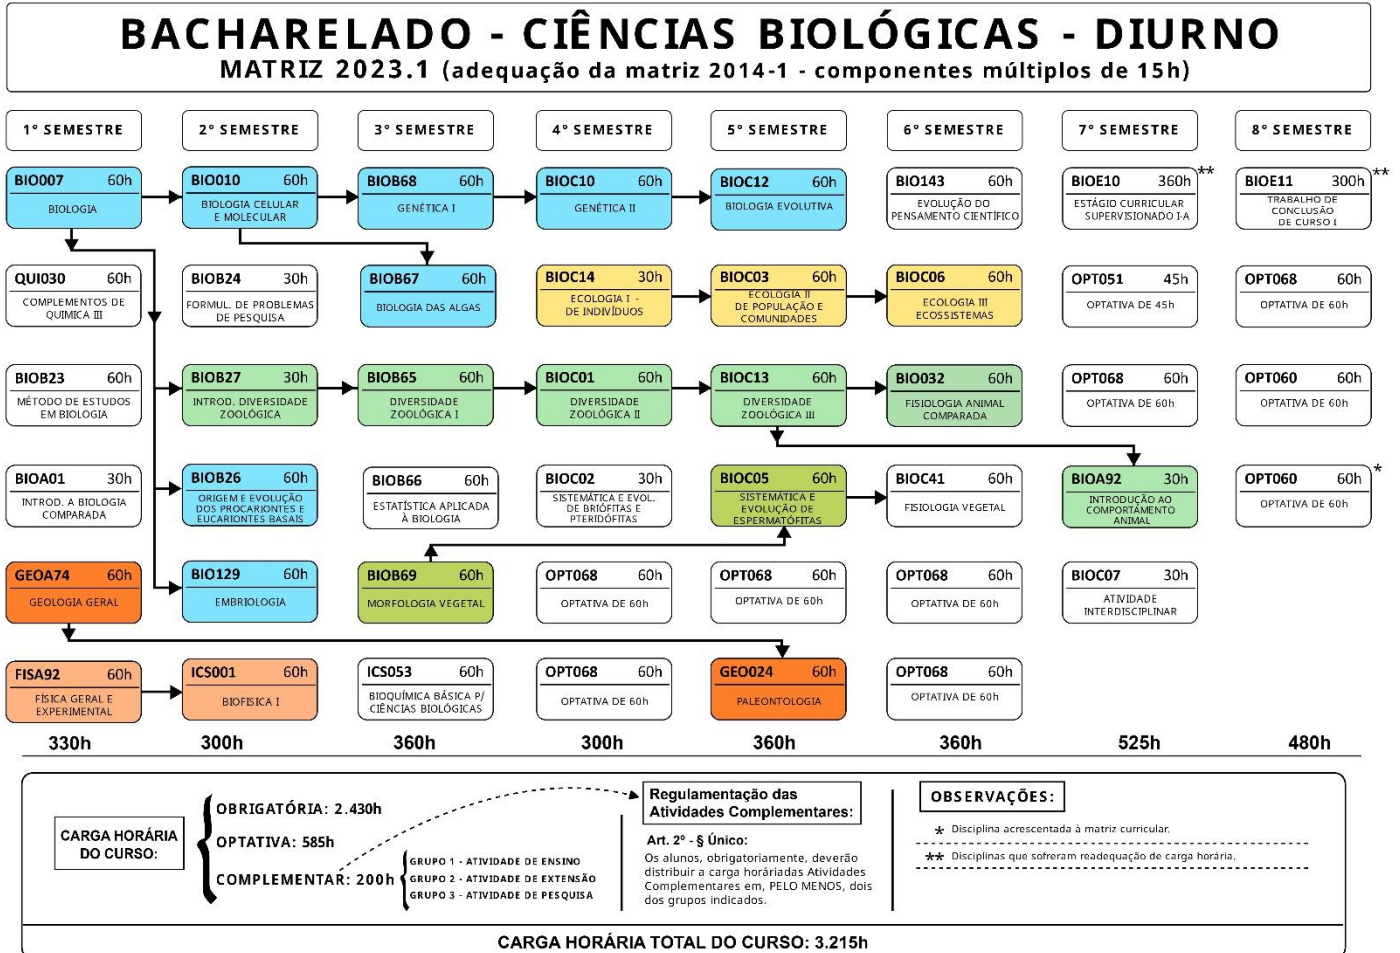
BACHARELADO - CIÊNCIAS BIOLÓGICAS - DIURNO
MATRIZ 2023.1 (adequação da matriz 2014-1 - componentes múltiplos de 15h)

1° SEMESTRE
BIO007 60h BIOLOGIA
QUI030 60h COMPLEMENTOS DE QUÍMICA III
BIOB23 60h MÉTODO DE ESTUDOS EM BIOLOGIA
BIOA01 30h INTROD. A BIOLOGIA COMPARADA
GEOA74 60h GEOLOGIA GERAL
FISA92 60h FÍSICA GERAL E EXPERIMENTAL
330h

2° SEMESTRE
BIO010 60h BIOLOGIA CELULAR E MOLECULAR
BIOB24 30h FORMUL. DE PROBLEMAS DE PESQUISA
BIOB27 30h INTROD. DIVERSIDADE ZOOLÓGICA
BIOB26 60h ORIGEM E EVOLUÇÃO DOS PROCARIONTES E EUCARIONTES BASAIS
BIO129 60h EMBRIOLOGIA
ICS001 60h BIOFÍSICA I
300h

3° SEMESTRE
BIOB68 60h GENÉTICA I
BIOB67 60h BIOLOGIA DAS ALGAS
BIOB65 60h DIVERSIDADE ZOOLÓGICA I
BIOB66 60h ESTATÍSTICA APLICADA À BIOLOGIA
BIOB69 60h MORFOLOGIA VEGETAL
ICS053 60h BIOQUÍMICA BÁSICA P/ CIÊNCIAS BIOLÓGICAS
360h

4° SEMESTRE
BIOC10 60h GENÉTICA II
BIOC14 30h ECOLOGIA I - DE INDIVÍDUOS
BIOC01 60h DIVERSIDADE ZOOLÓGICA II
BIOC02 30h SISTEMÁTICA E EVOL. DE BRIÓFITAS E PTERIDÓFITAS
OPT068 60h OPTATIVA DE 60h
OPT068 60h OPTATIVA DE 60h
300h

5° SEMESTRE
BIOC12 60h BIOLOGIA EVOLUTIVA
BIOC03 60h ECOLOGIA II DE POPULAÇÃO E COMUNIDADES
BIOC13 60h DIVERSIDADE ZOOLÓGICA III
BIOC05 60h SISTEMÁTICA E EVOLUÇÃO DE ESPERMATÓFITAS
OPT068 60h OPTATIVA DE 60h
GEO024 60h PALEONTOLOGIA
360h

6° SEMESTRE
BIO143 60h EVOLUÇÃO DO PENSAMENTO CIENTÍFICO
BIOC06 60h ECOLOGIA III ECOSSISTEMAS
BIO032 60h FISIOLOGIA ANIMAL COMPARADA
BIOC41 60h FISIOLOGIA VEGETAL
OPT068 60h OPTATIVA DE 60h
OPT068 60h OPTATIVA DE 60h
360h

7° SEMESTRE
BIOE10 360h ** ESTÁGIO CURRICULAR SUPERVISIONADO I-A
OPT051 45h OPTATIVA DE 45h
OPT068 60h OPTATIVA DE 60h
BIOA92 30h INTRODUÇÃO AO COMPORTAMENTO ANIMAL
BIOC07 30h ATIVIDADE INTERDISCIPLINAR
525h

8° SEMESTRE
BIOE11 300h ** TRABALHO DE CONCLUSÃO DE CURSO I
OPT068 60h OPTATIVA DE 60h
OPT060 60h OPTATIVA DE 60h
OPT060 60h * OPTATIVA DE 60h
480h

CARGA HORÁRIA DO CURSO:
OBRIGATÓRIA: 2.430h
OPTATIVA: 585h
COMPLEMENTAR: 200h
GRUPO 1 - ATIVIDADE DE ENSINO
GRUPO 2 - ATIVIDADE DE EXTENSÃO
GRUPO 3 - ATIVIDADE DE PESQUISA

Regulamentação das Atividades Complementares:
Art. 2° - § Único:
Os alunos, obrigatoriamente, deverão distribuir a carga horáriadas Atividades Complementares em, PELO MENOS, dois dos grupos indicados.

OBSERVAÇÕES:
* Disciplina acrescentada à matriz curricular.
** Disciplinas que sofreram readequação de carga horária.

CARGA HORÁRIA TOTAL DO CURSO: 3.215h